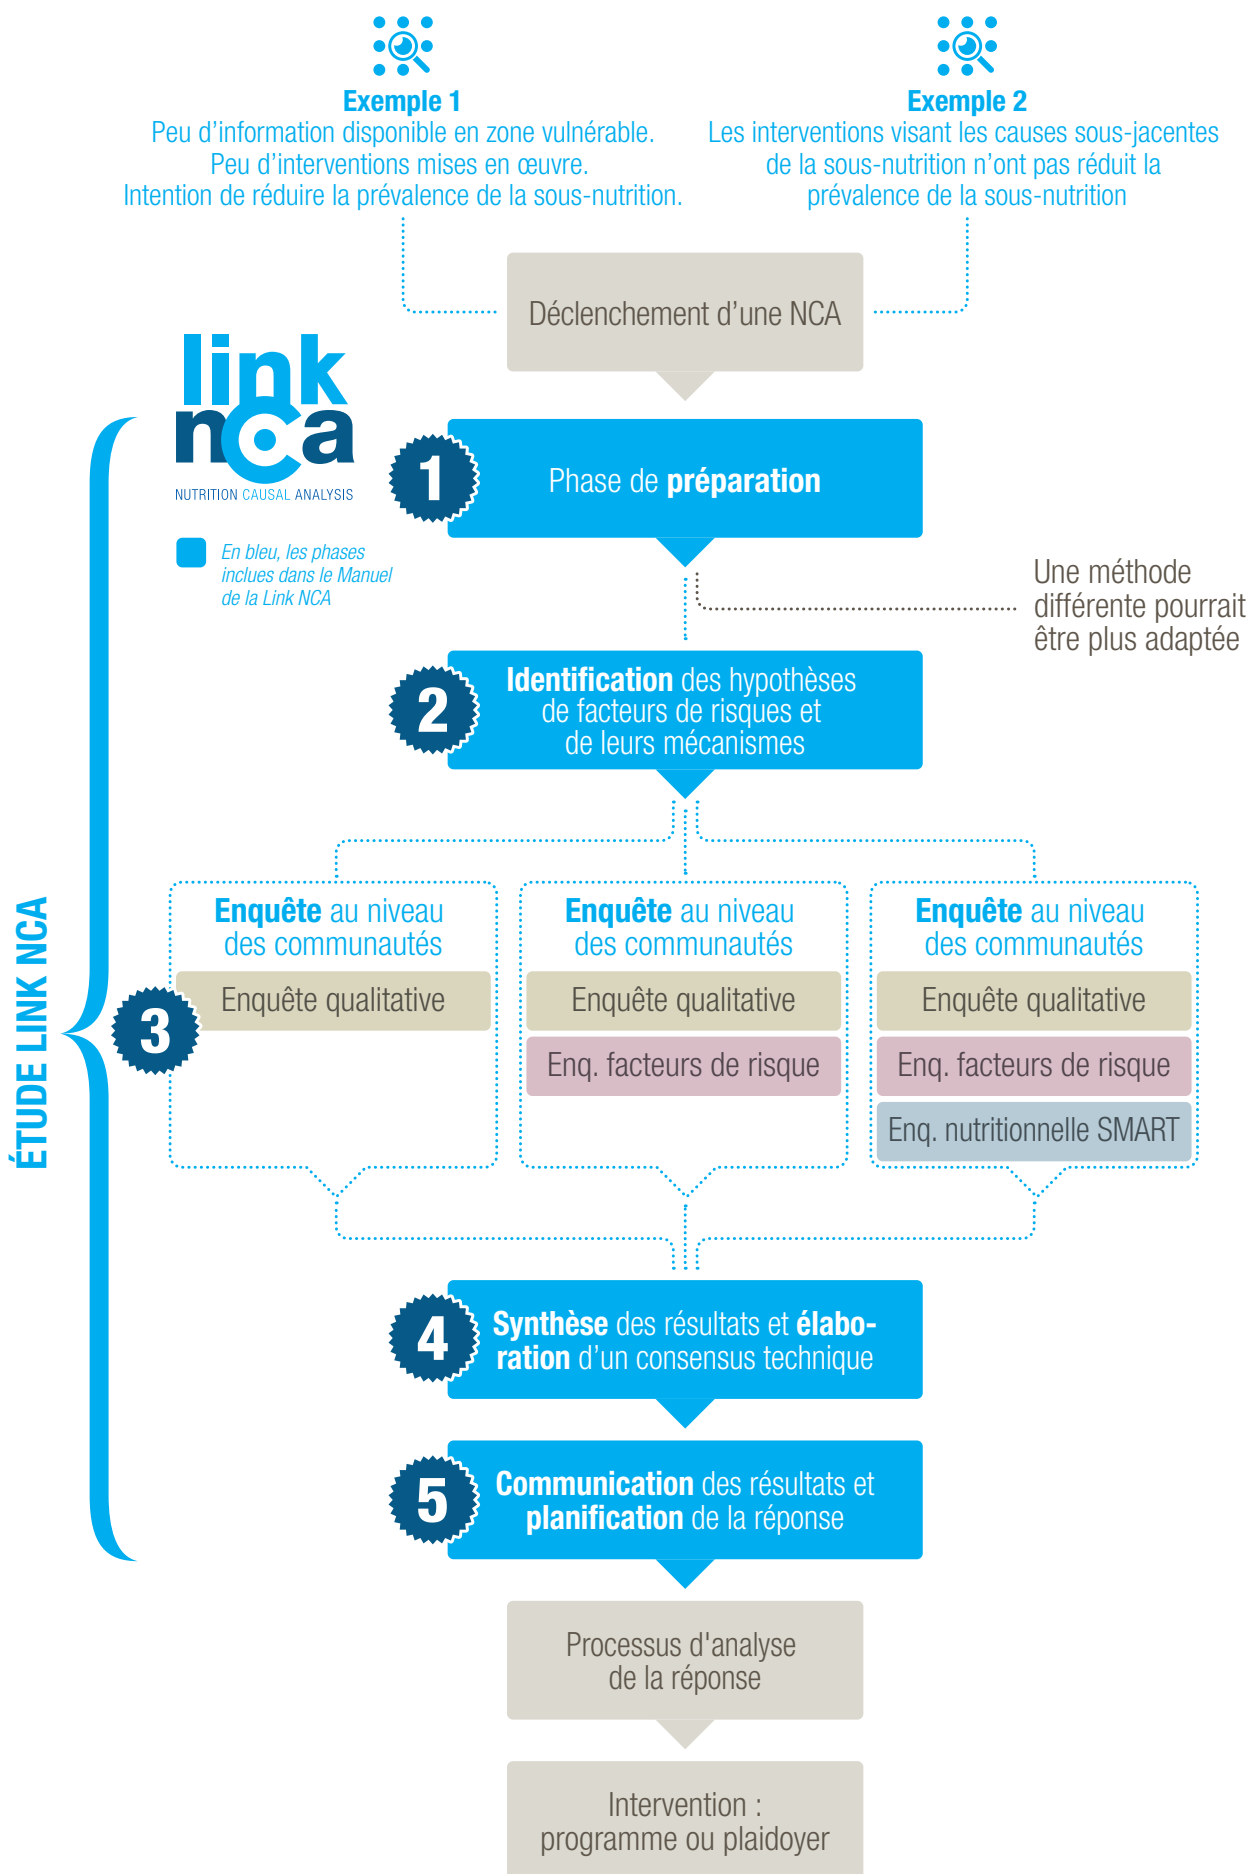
Exemple 1
Peu d'information disponible en zone vulnérable.
Peu d'interventions mises en œuvre.
Intention de réduire la prévalence de la sous-nutrition.

Exemple 2
Les interventions visant les causes sous-jacentes de la sous-nutrition n'ont pas réduit la prévalence de la sous-nutrition

Déclenchement d'une NCA

link nca
NUTRITION CAUSAL ANALYSIS

En bleu, les phases inclues dans le Manuel de la Link NCA

ÉTUDE LINK NCA

1 Phase de préparation

Une méthode différente pourrait être plus adaptée

2 Identification des hypothèses de facteurs de risques et de leurs mécanismes

3

| Enquête au niveau des communautés | Enquête au niveau des communautés | Enquête au niveau des communautés |
|---|---|---|
| Enquête qualitative | Enquête qualitative | Enquête qualitative |
| | Enq. facteurs de risque | Enq. facteurs de risque |
| | | Enq. nutritionnelle SMART |

4 Synthèse des résultats et élaboration d'un consensus technique

5 Communication des résultats et planification de la réponse

Processus d'analyse de la réponse

Intervention : programme ou plaidoyer